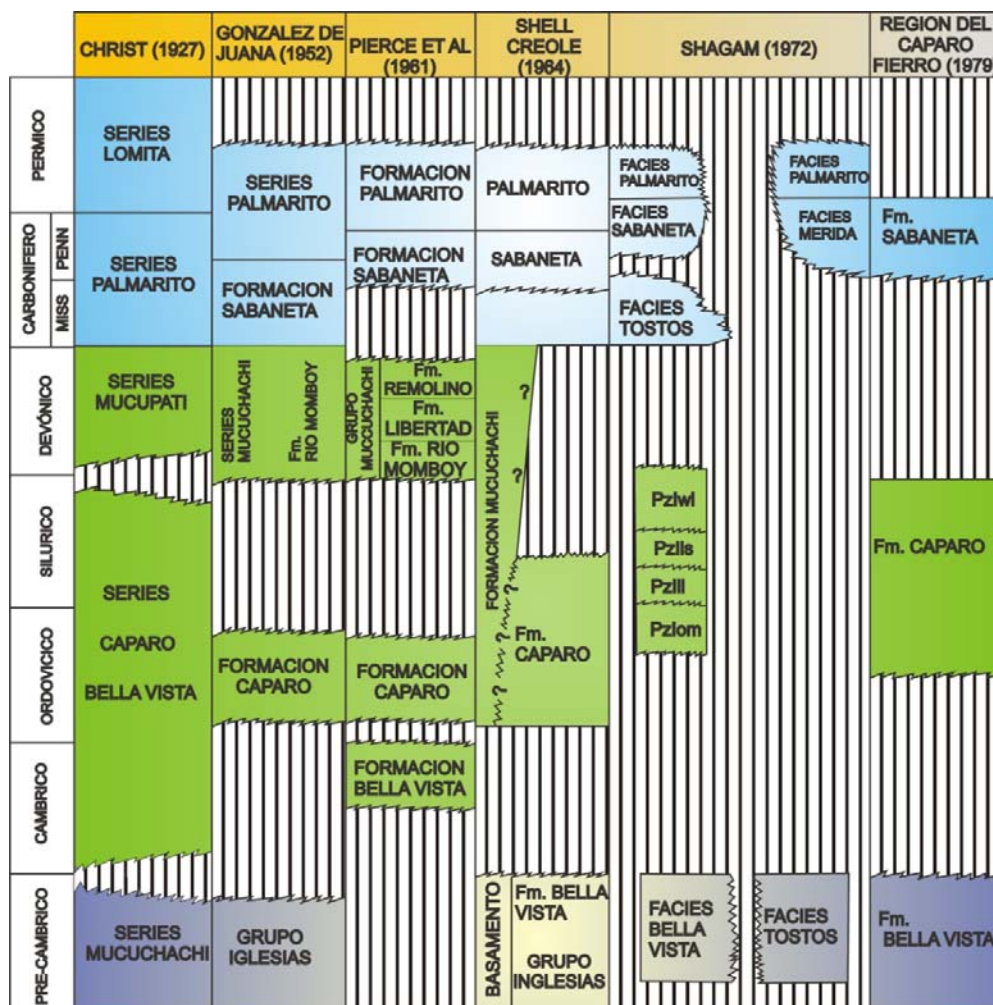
CHRIST (1927)
GONZALEZ DE JUANA (1952)
PIERCE ET AL (1961)
SHELL CREOLE (1964)
SHAGAM (1972)
REGION DEL CAPARO FIERRO (1979

PERMICO
CARBONIFERO PENN MISS
DEVÓNICO
SILURICO
ORDOVICICO
CAMBRICO
PRE-CAMBRICO

SERIES LOMITA
SERIES PALMARITO
SERIES MUCUPATI
SERIES CAPARO BELLA VISTA
SERIES MUCUCHACHI

SERIES PALMARITO
FORMACION SABANETA
SERIES MUCUCHACHI
Fm. RIO MOMBOY
FORMACION CAPARO
GRUPO IGLESIAS

FORMACION PALMARITO
FORMACION SABANETA
GRUPO MUCUCHACHI
Fm. REMOLINO
Fm. LIBERTAD
Fm. RIO MOMBOY
FORMACION CAPARO
FORMACION BELLA VISTA

PALMARITO
SABANETA
FORMACION MUCUCHACHI
?
?
Fm. CAPARO
?
?
BASAMENTO
Fm. BELLA VISTA
GRUPO INGLESIAS

FACIES PALMARITO
FACIES SABANETA
FACIES TOSTOS
Pzlwl
Pzlls
Pzlll
Pzlom
FACIES BELLA VISTA
FACIES PALMARITO
FACIES MERIDA
FACIES TOSTOS

Fm. SABANETA
Fm. CAPARO
Fm. BELLA VISTA